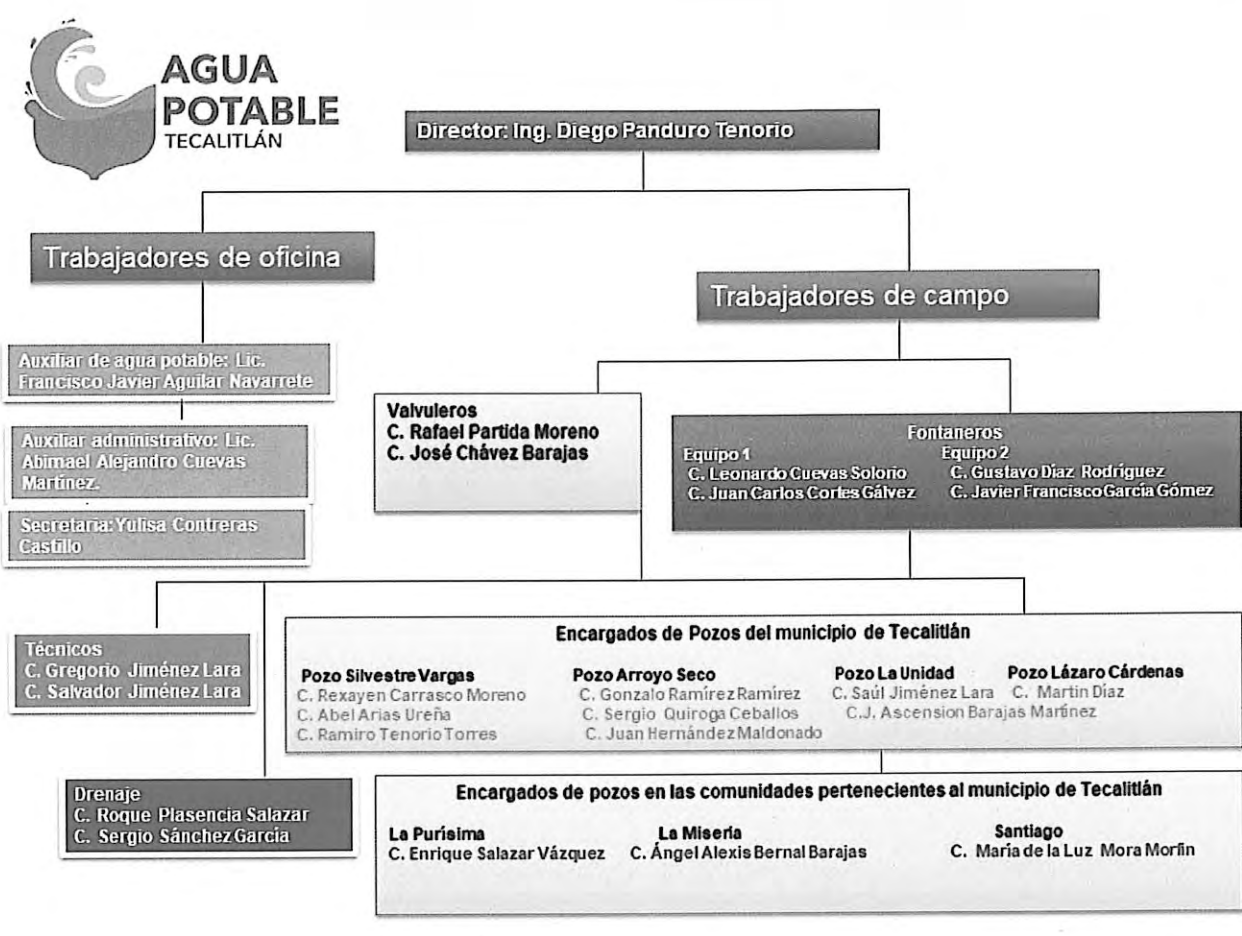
AGUA POTABLE TECALITLÁN

Director: Ing. Diego Panduro Tenorio

Trabajadores de oficina

Trabajadores de campo

Auxiliar de agua potable: Lic. Francisco Javier Aguilar Navarrete

Auxiliar administrativo: Lic. Abimael Alejandro Cuevas Martínez.

Secretaria: Yulisa Contreras Castillo

Valvuleros
C. Rafael Partida Moreno
C. José Chávez Barajas

Fontaneros
Equipo 1
C. Leonardo Cuevas Solorio
C. Juan Carlos Cortes Gálvez
Equipo 2
C. Gustavo Díaz Rodríguez
C. Javier Francisco García Gómez

Técnicos
C. Gregorio Jiménez Lara
C. Salvador Jiménez Lara

Encargados de Pozos del municipio de Tecalitlán

Pozo Silvestre Vargas
C. Rexayen Carrasco Moreno
C. Abel Arias Ureña
C. Ramiro Tenorio Torres

Pozo Arroyo Seco
C. Gonzalo Ramírez Ramírez
C. Sergio Quiroga Ceballos
C. Juan Hernández Maldonado

Pozo La Unidad
C. Saúl Jiménez Lara
C.J. Ascension Barajas Martínez

Pozo Lázaro Cárdenas
C. Martin Díaz

Drenaje
C. Roque Plasencia Salazar
C. Sergio Sánchez García

Encargados de pozos en las comunidades pertenecientes al municipio de Tecalitlán

La Purísima
C. Enrique Salazar Vázquez

La Miseria
C. Ángel Alexis Bernal Barajas

Santiago
C. María de la Luz Mora Morfín